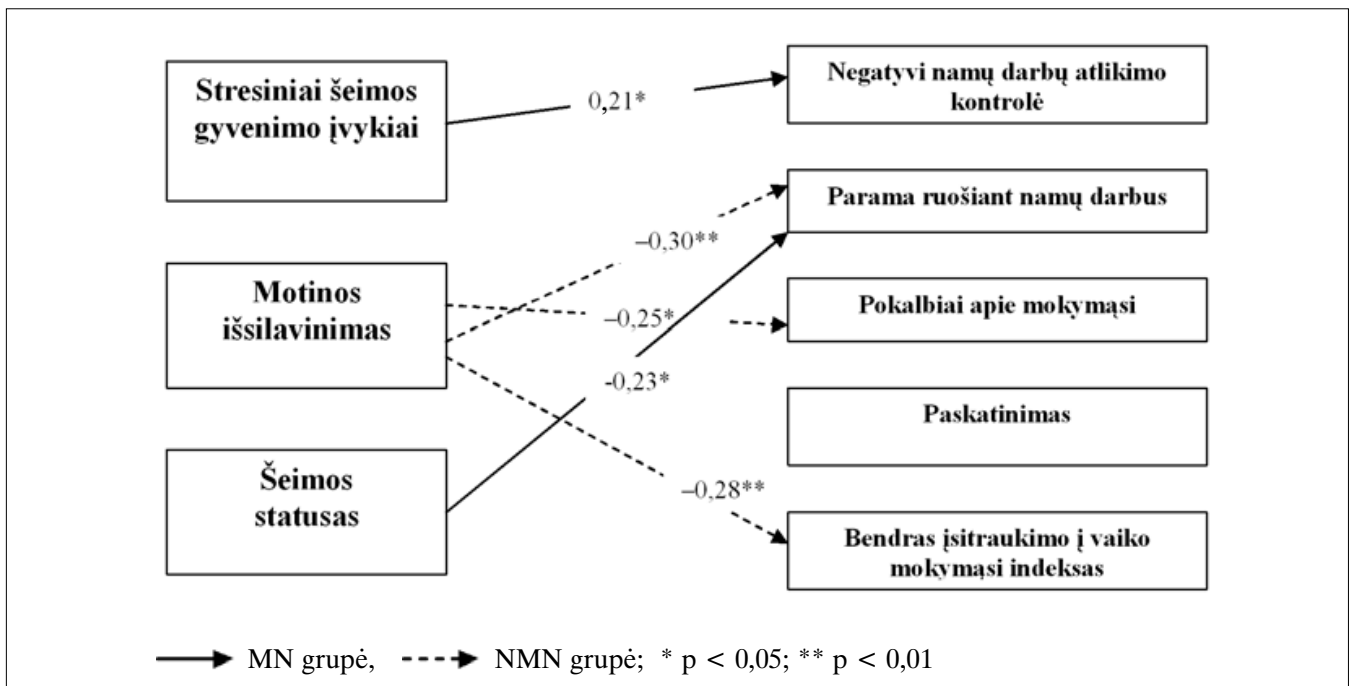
Stresiniai šeimos gyvenimo įvykiai

Motinos išsilavinimas

Šeimos statusas

0,21*

–0,30**

–0,25*

-0,23*

–0,28**

Negatyvi namų darbų atlikimo kontrolė

Parama ruošiant namų darbus

Pokalbiai apie mokymąsi

Paskatinimas

Bendras įsitraukimo į vaiko mokymąsi indeksas

MN grupė, NMN grupė; * p < 0,05; ** p < 0,01